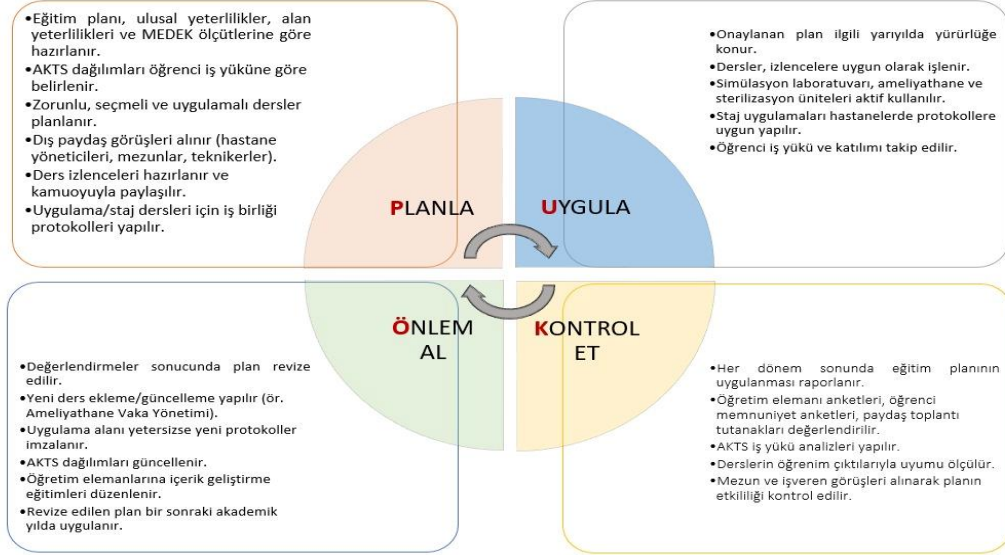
•Eğitim planı, ulusal yeterlilikler, alan yeterlilikleri ve MEDEK ölçütlerine göre hazırlanır.
•AKTS dağılımları öğrenci iş yüküne göre belirlenir.
•Zorunlu, seçmeli ve uygulamalı dersler planlanır.
•Dış paydaş görüşleri alınır (hastane yöneticileri, mezunlar, teknikerler).
•Ders izlenceleri hazırlanır ve kamuoyuyla paylaşılır.
•Uygulama/staj dersleri için iş birliği protokolleri yapılır.

•Onaylanan plan ilgili yarıyılda yürürlüğe konur.
•Dersler, izlencelere uygun olarak işlenir.
•Simülasyon laboratuvarı, ameliyathane ve sterilizasyon üniteleri aktif kullanılır.
•Staj uygulamaları hastanelerde protokollere uygun yapılır.
•Öğrenci iş yükü ve katılımı takip edilir.

PLANLA

UYGULA

ÖNLEM AL

KONTROL ET

•Değerlendirmeler sonucunda plan revize edilir.
•Yeni ders ekleme/güncelleme yapılır (ör. Ameliyathane Vaka Yönetimi).
•Uygulama alanı yetersizse yeni protokoller imzalanır.
•AKTS dağılımları güncellenir.
•Öğretim elemanlarına içerik geliştirme eğitimleri düzenlenir.
•Revize edilen plan bir sonraki akademik yılda uygulanır.

•Her dönem sonunda eğitim planının uygulanması raporlanır.
•Öğretim elemanı anketleri, öğrenci memnuniyet anketleri, paydaş toplantı tutanakları değerlendirilir.
•AKTS iş yükü analizleri yapılır.
•Derslerin öğrenim çıktılarıyla uyumu ölçülür.
•Mezun ve işveren görüşleri alınarak planın etkililiği kontrol edilir.